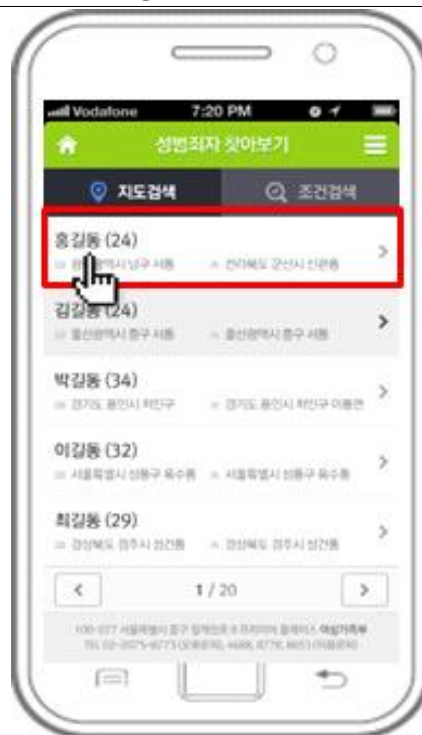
Vodafone 7:20 PM

성범죄자 찾아보기

지도검색

조건검색

홍길동 (24)

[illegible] 남구 서동 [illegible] 전라북도 군산시 신관동

김길동 (24)

울산광역시 중구 서동 울산광역시 중구 서동

박길동 (34)

경기도 용인시 처인구 경기도 용인시 처인구 이동면

이길동 (32)

서울특별시 성동구 옥수동 서울특별시 성동구 옥수동

최길동 (29)

경상북도 경주시 성건동 경상북도 경주시 성건동

<

1 / 20

>

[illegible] 여성가족부

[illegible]